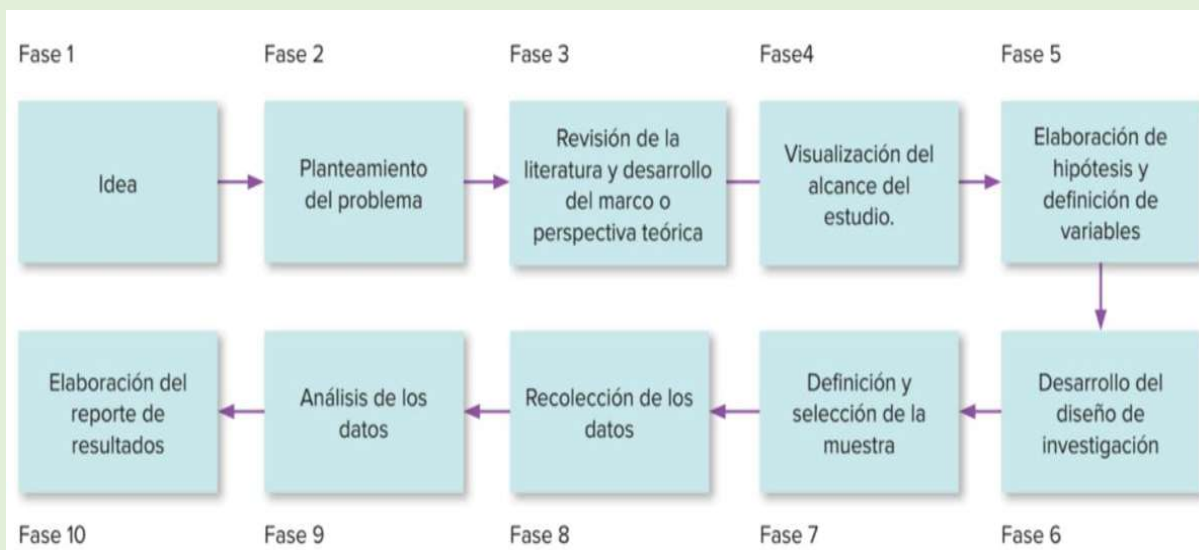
Fase 1
Idea

Fase 2
Planteamiento del problema

Fase 3
Revisión de la literatura y desarrollo del marco o perspectiva teórica

Fase4
Visualización del alcance del estudio.

Fase 5
Elaboración de hipótesis y definición de variables

Fase 6
Desarrollo del diseño de investigación

Fase 7
Definición y selección de la muestra

Fase 8
Recolección de los datos

Fase 9
Análisis de los datos

Fase 10
Elaboración del reporte de resultados